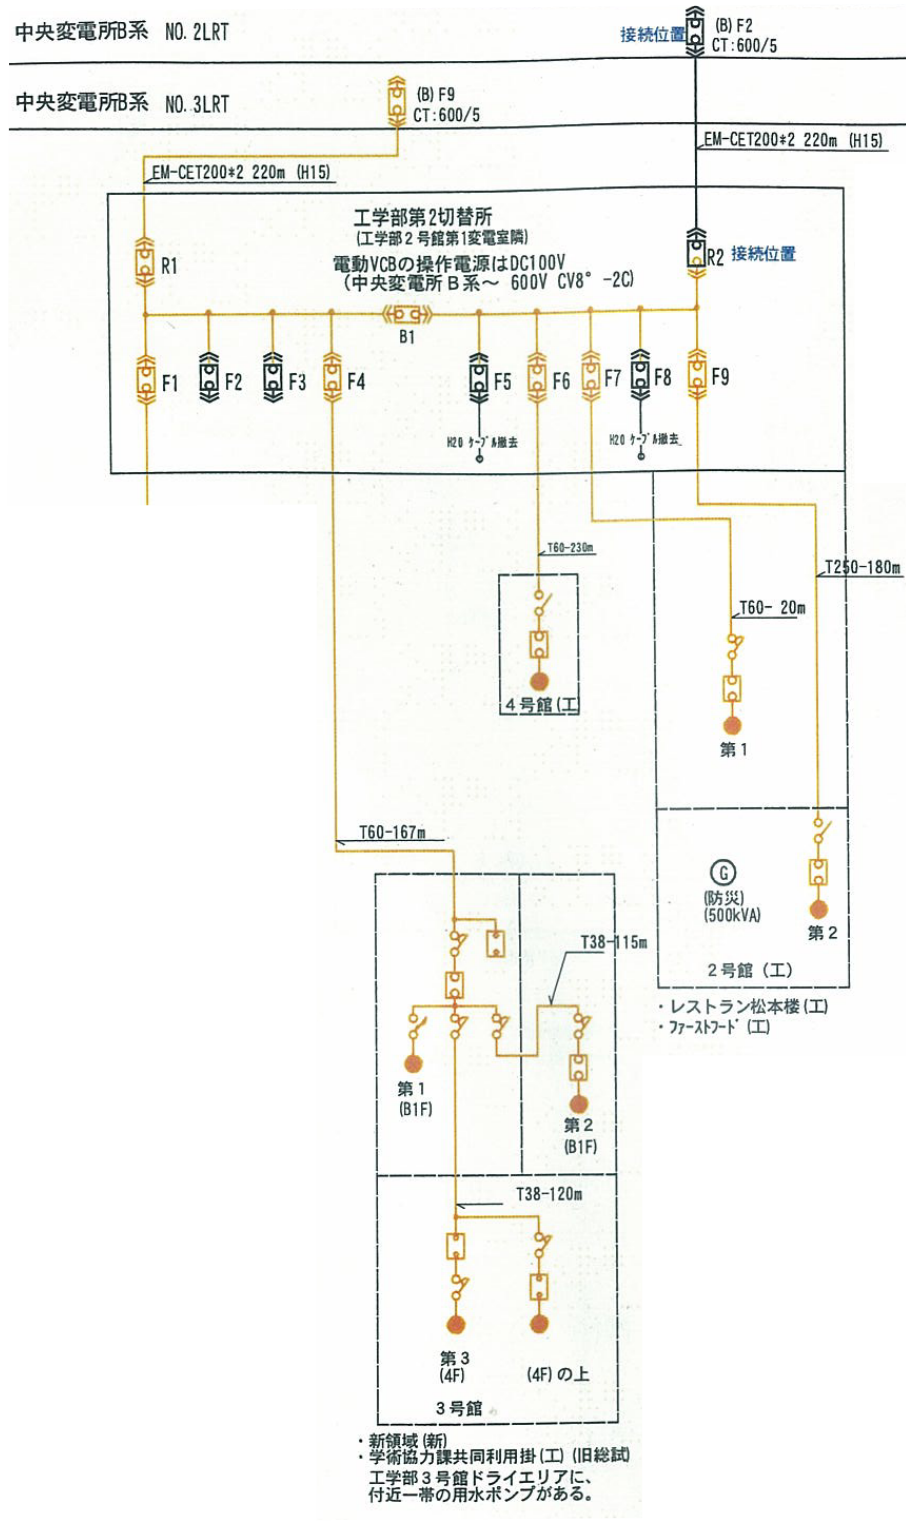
中央変電所B系 NO. 2LRT

接続位置 (B) F2
CT:600/5

中央変電所B系 NO. 3LRT

(B) F9
CT:600/5

EM-CET200*2 220m (H15)

EM-CET200*2 220m (H15)

工学部第2切替所
(工学部2号館第1変電室隣)
電動VCBの操作電源はDC100V
(中央変電所B系～ 600V CV8° -2C)

R1

R2 接続位置

B1

F1 F2 F3 F4 F5 F6 F7 F8 F9

H20 ケーブル撤去

H20 ケーブル撤去

T60-230m

4号館(工)

T250-180m

T60- 20m

第1

T60-167m

G
(防災)
(500kVA)

第2

2号館 (工)

・レストラン松本楼(工)
・ファーストフード (工)

T38-115m

第1
(B1F)

第2
(B1F)

T38-120m

第3
(4F)

(4F) の上

3号館

・新領域 (新)
・学術協力課共同利用掛(工) (旧総試)
工学部3号館ドライエリアに、
付近一帯の用水ポンプがある。